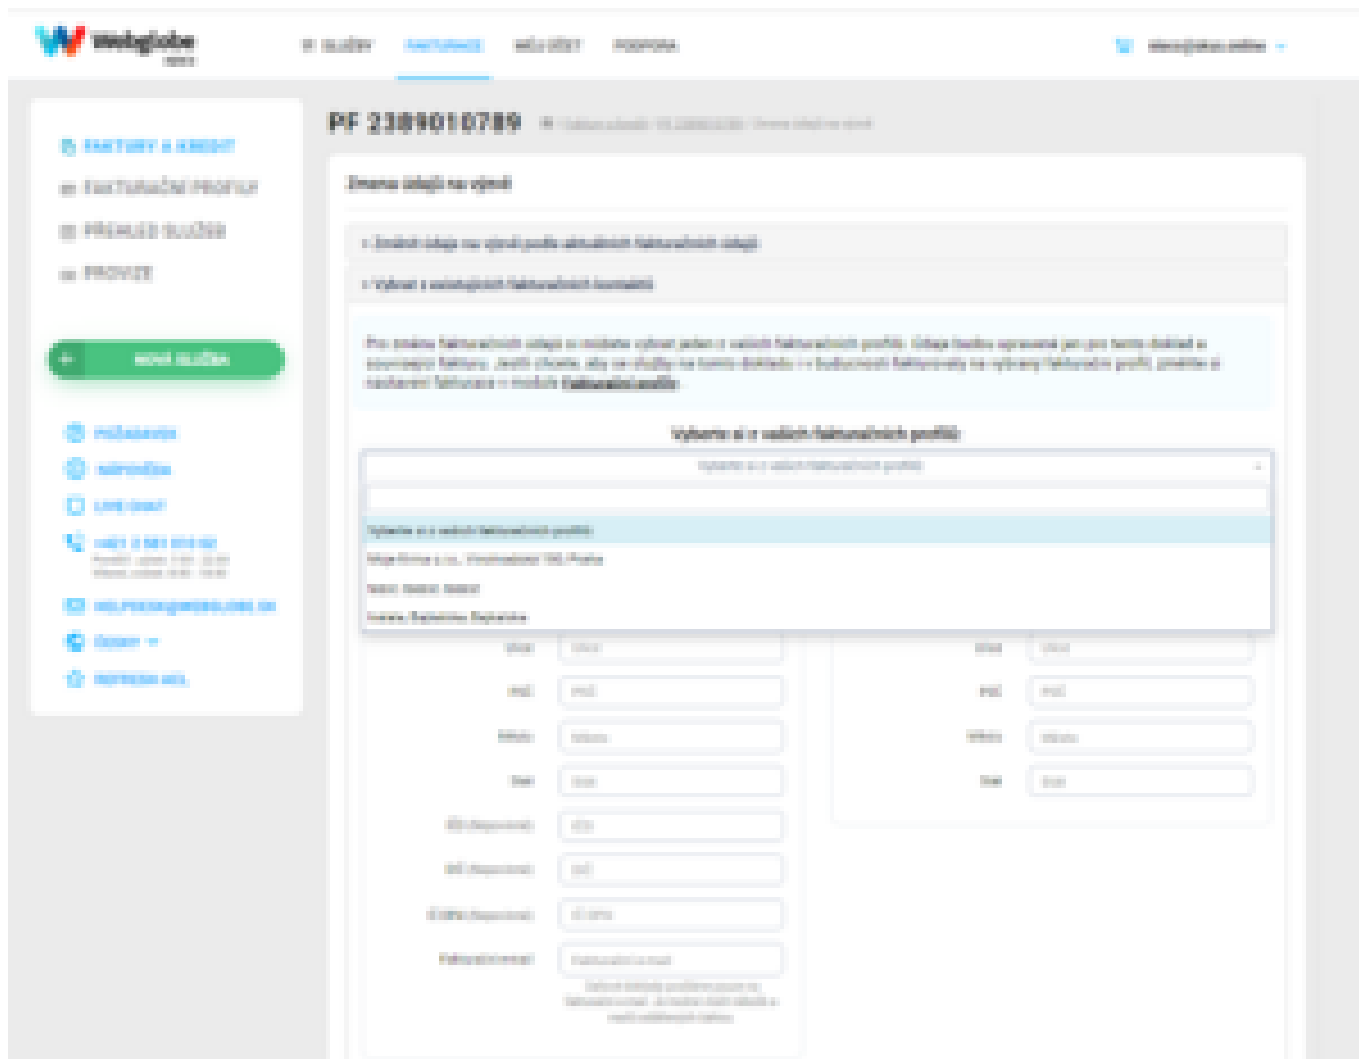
Webglobe

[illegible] SLUŽBY FAKTURACE MŮJ ÚČET PODPORA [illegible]

PF 23090107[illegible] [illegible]

FAKTURY A KREDIT
FAKTURAČNÍ PROFILY
PŘEHLED SLUŽEB
PROVIZE

NOVÁ SLUŽBA

POŽADAVKY
NÁPOVĚDA
LIVE CHAT
+421 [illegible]
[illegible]
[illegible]
ČESKY
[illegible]

Změna údajů na výzvě

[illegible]

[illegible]

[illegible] fakturační profily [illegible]

Vyberte si z vašich fakturačních profilů

Vyberte si z vašich fakturačních profilů

Vyberte si z vašich fakturačních profilů
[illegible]
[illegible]
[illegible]

Ulice Ulice
PSČ PSČ
Město Město
Stát Stát
IČO IČO
DIČ DIČ
IČ DPH IČ DPH
Fakturační e-mail Fakturační e-mail
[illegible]

Ulice Ulice
PSČ PSČ
Město Město
Stát Stát